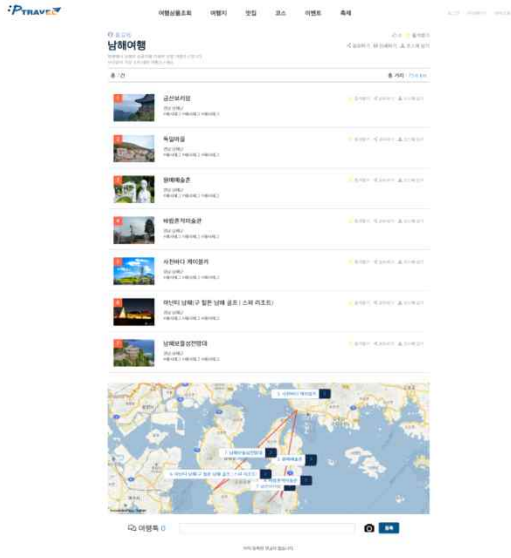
PTRAVEL

여행상품조회 여행지 맛집 코스 이벤트 축제

남해여행

금산보리암

독일마을

원예예술촌

바람흔적미술관

사천바다 케이블카

아난티 남해(구 힐튼 남해 골프 | 스파 리조트)

남해보물섬전망대

여행톡 0

등록